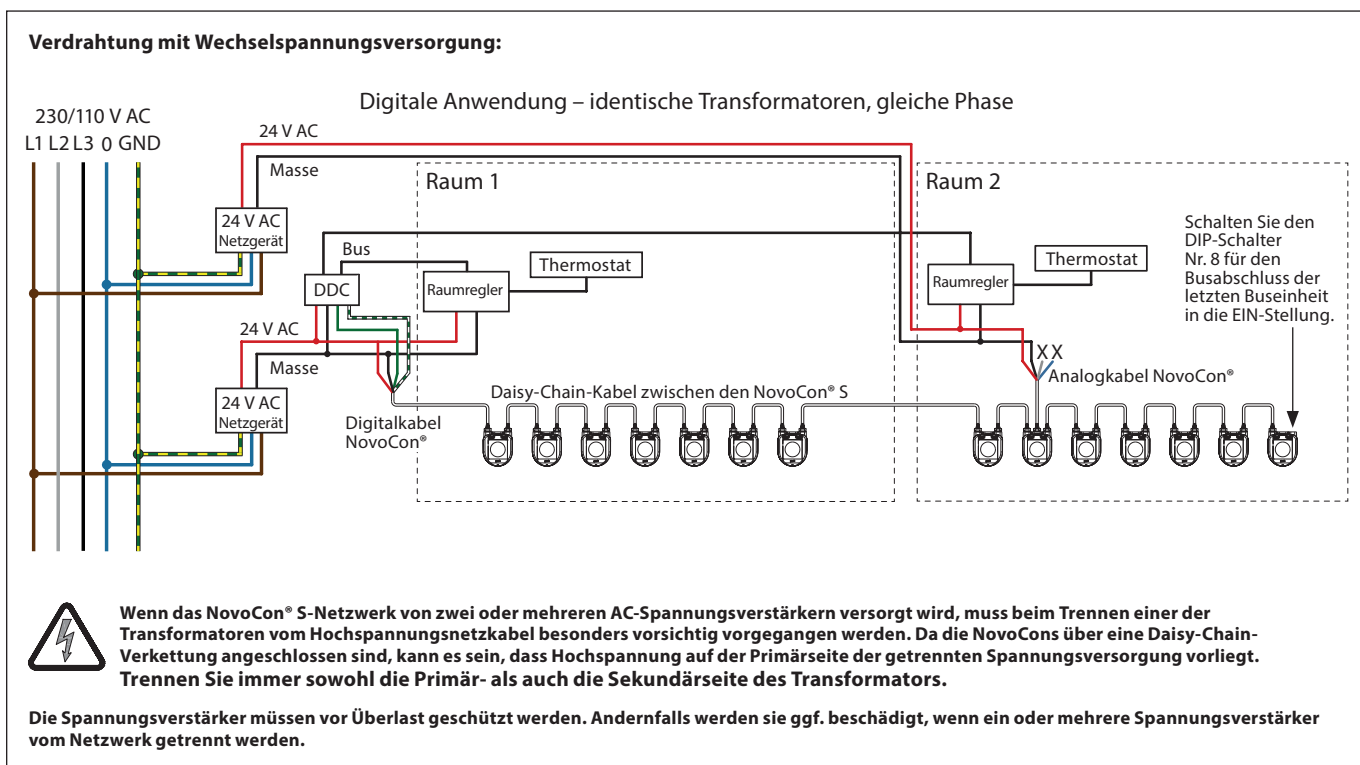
**Verdrahtung mit Wechselspannungsversorgung:**

Digitale Anwendung – identische Transformatoren, gleiche Phase

230/110 V AC
L1 L2 L3 0 GND

24 V AC
Masse

24 V AC
Netzgerät

Raum 1

Bus

DDC

Raumregler

Thermostat

24 V AC
Masse

24 V AC
Netzgerät

Digitalkabel
NovoCon®

Daisy-Chain-Kabel zwischen den NovoCon® S

Raum 2

Raumregler

Thermostat

Schalten Sie den DIP-Schalter Nr. 8 für den Busabschluss der letzten Buseinheit in die EIN-Stellung.

X X

Analogkabel NovoCon®

**Wenn das NovoCon® S-Netzwerk von zwei oder mehreren AC-Spannungsverstärkern versorgt wird, muss beim Trennen einer der Transformatoren vom Hochspannungsnetzkabel besonders vorsichtig vorgegangen werden. Da die NovoCons über eine Daisy-Chain-Verkettung angeschlossen sind, kann es sein, dass Hochspannung auf der Primärseite der getrennten Spannungsversorgung vorliegt.**
**Trennen Sie immer sowohl die Primär- als auch die Sekundärseite des Transformators.**

**Die Spannungsverstärker müssen vor Überlast geschützt werden. Andernfalls werden sie ggf. beschädigt, wenn ein oder mehrere Spannungsverstärker vom Netzwerk getrennt werden.**